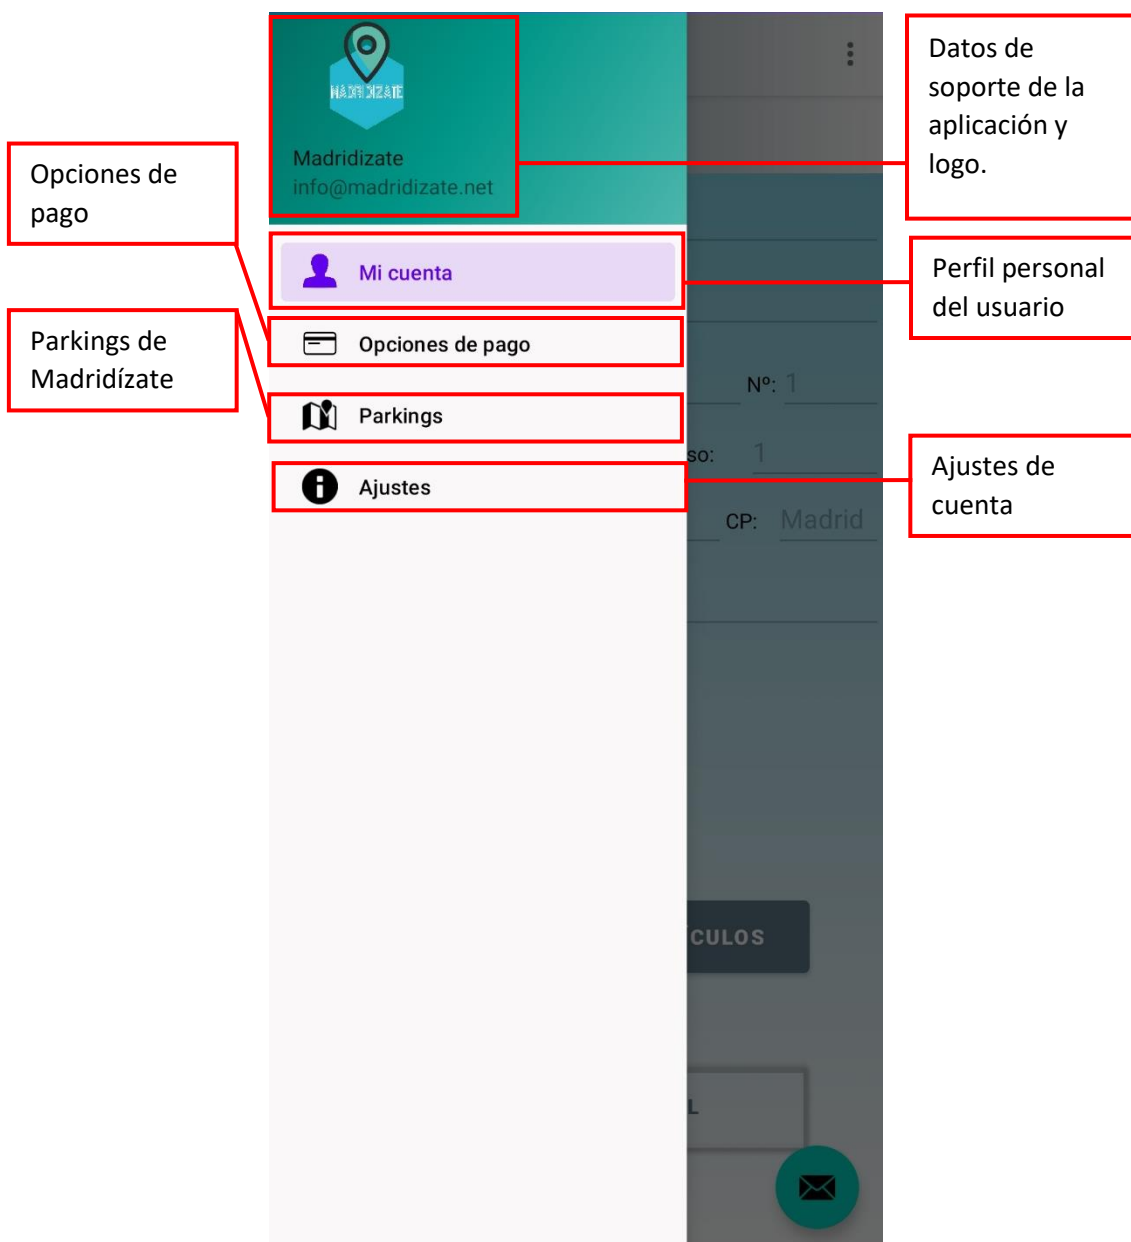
Opciones de pago

Parkings de Madridízate

MADRIDIZATE

Madridizate
info@madridizate.net

Mi cuenta

Opciones de pago

Parkings

Ajustes

Nº: 1

so: 1

CP: Madrid

CULOS

L

Datos de soporte de la aplicación y logo.

Perfil personal del usuario

Ajustes de cuenta